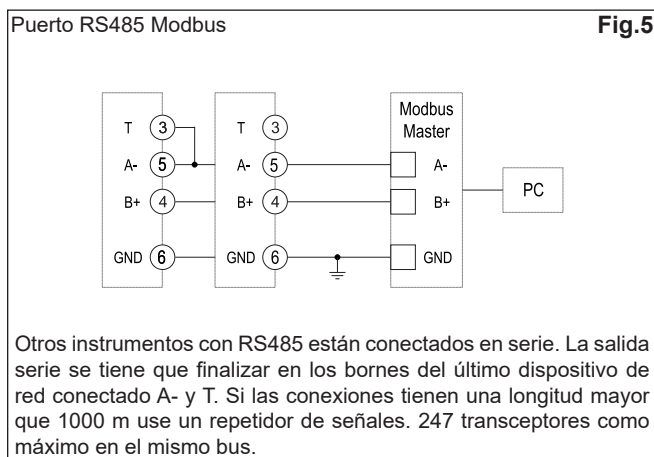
Puerto RS485 Modbus

Fig.5

T 3
A- 5
B+ 4
GND 6

T 3
A- 5
B+ 4
GND 6

Modbus Master
A-
B+
GND

PC

Otros instrumentos con RS485 están conectados en serie. La salida serie se tiene que finalizar en los bornes del último dispositivo de red conectado A- y T. Si las conexiones tienen una longitud mayor que 1000 m use un repetidor de señales. 247 transceptores como máximo en el mismo bus.